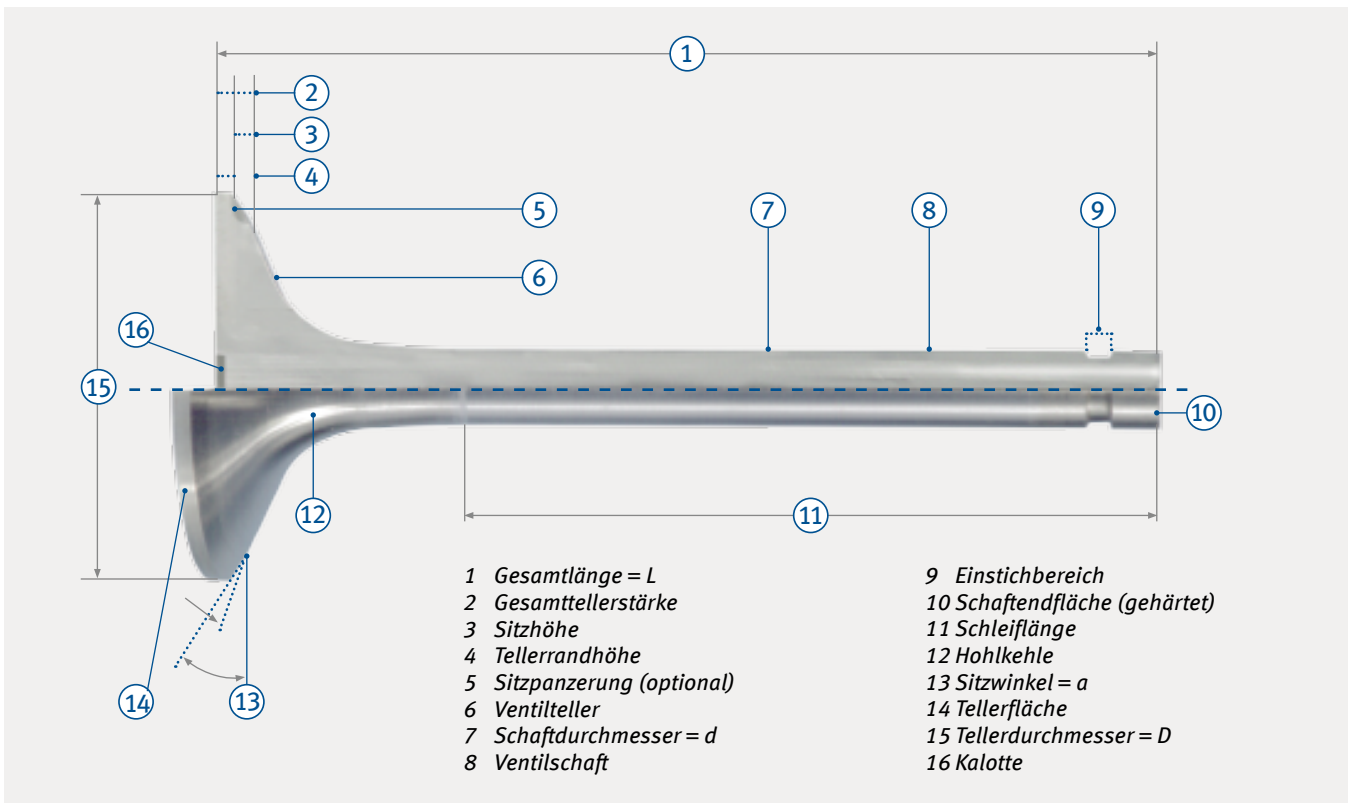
1
2
3
4
5
6
7
8
9
16
15
10
12
11
14
13

1 Gesamtlänge = L
2 Gesamttellerstärke
3 Sitzhöhe
4 Tellerrandhöhe
5 Sitzpanzerung (optional)
6 Ventilteller
7 Schaftdurchmesser = d
8 Ventilschaft

9 Einstichbereich
10 Schaftendfläche (gehärtet)
11 Schleiflänge
12 Hohlkehle
13 Sitzwinkel = a
14 Tellerfläche
15 Tellerdurchmesser = D
16 Kalotte